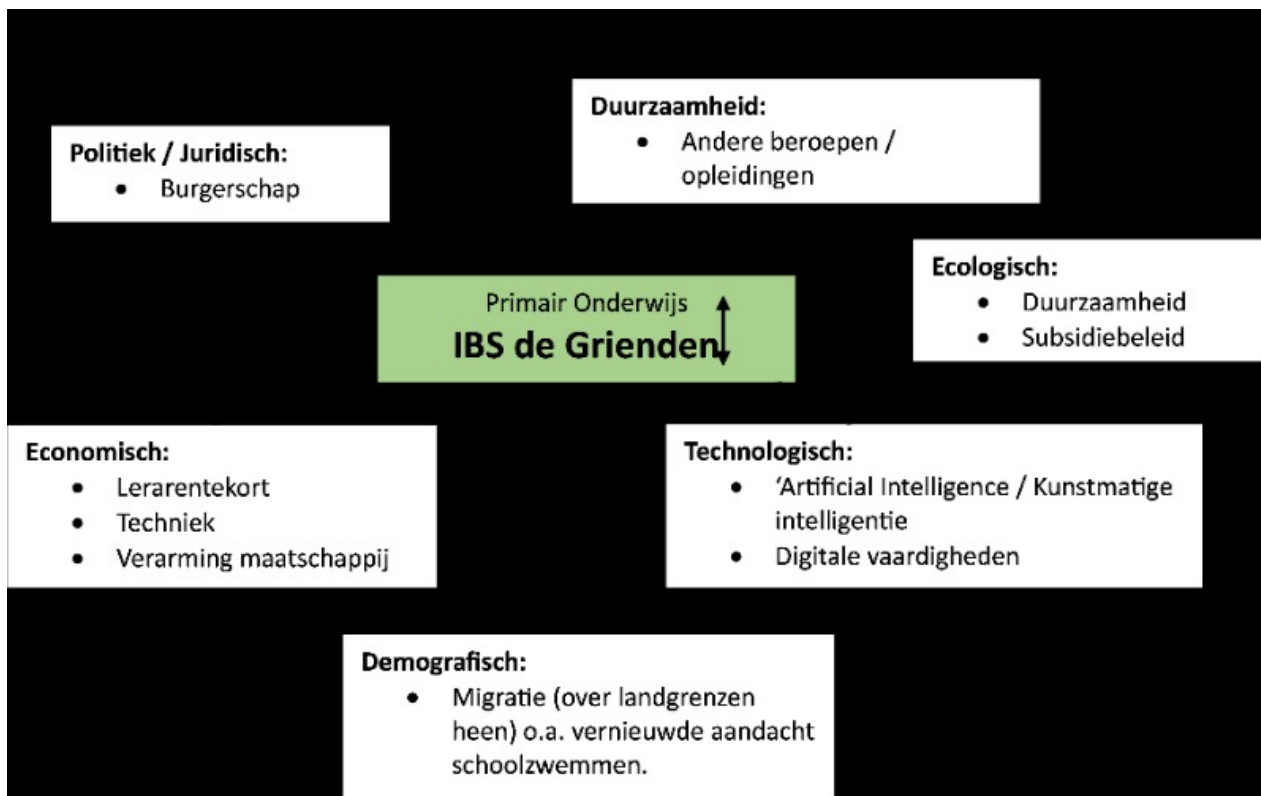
Duurzaamheid:
- Andere beroepen / opleidingen

Politiek / Juridisch:
- Burgerschap

Ecologisch:
- Duurzaamheid
- Subsidiebeleid

Primair Onderwijs
IBS de Grienden

Economisch:
- Lerarentekort
- Techniek
- Verarming maatschappij

Technologisch:
- 'Artificial Intelligence / Kunstmatige intelligentie
- Digitale vaardigheden

Demografisch:
- Migratie (over landgrenzen heen) o.a. vernieuwde aandacht schoolzwemmen.